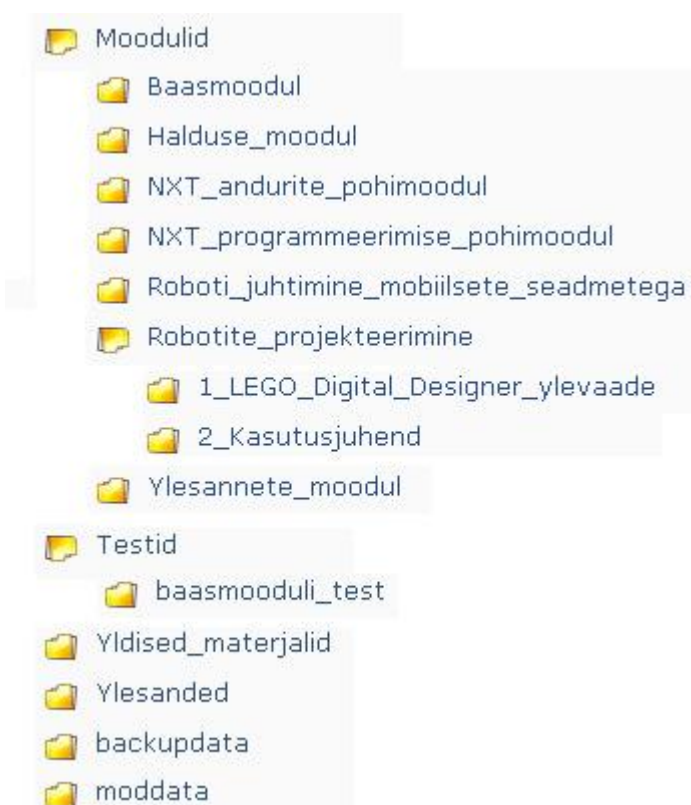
Moodulid

Baasmoodul

Halduse_moodul

NXT_andurite_pohimoodul

NXT_programmeerimise_pohimoodul

Roboti_juhtimine_mobiilsete_seadmetega

Robotite_projekteerimine

1_LEGO_Digital_Designer_ylevaade

2_Kasutusjuhend

Ylesannete_moodul

Testid

baasmooduli_test

Yldised_materjalid

Ylesanded

backupdata

moddata